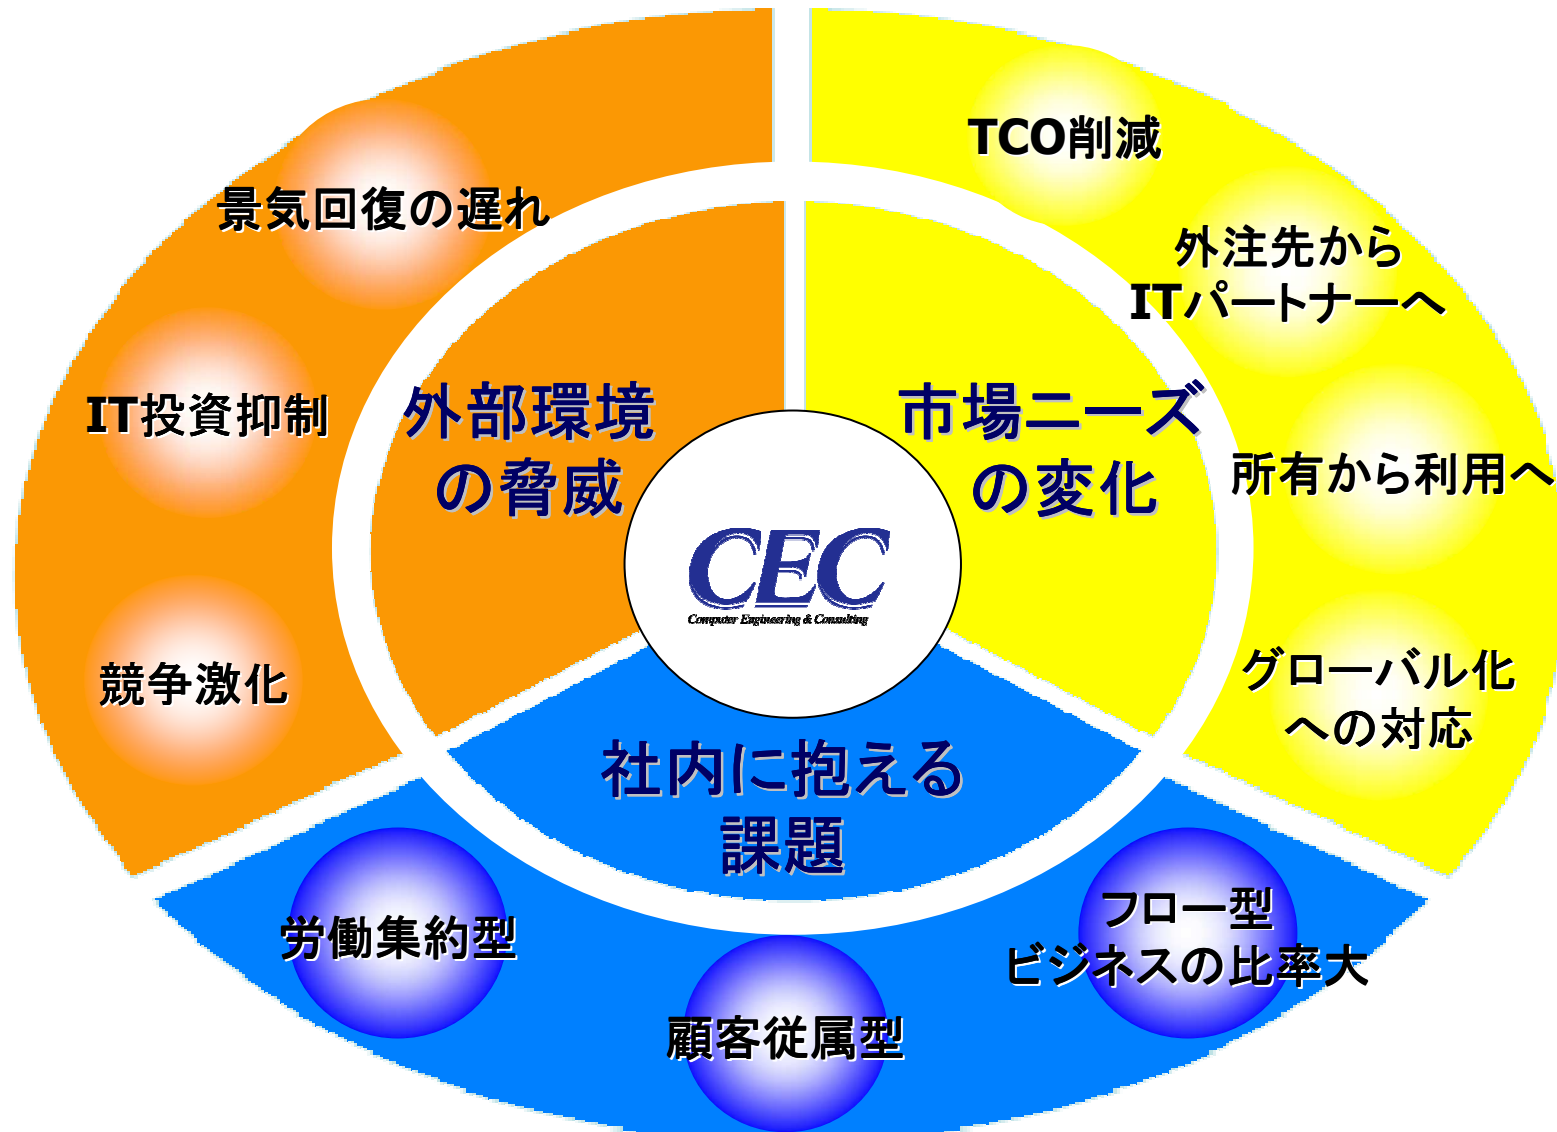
景気回復の遅れ

IT投資抑制

競争激化

外部環境
の脅威

TCO削減

外注先から
ITパートナーへ

所有から利用へ

グローバル化
への対応

市場ニーズ
の変化

CEC
Computer Engineering & Consulting

社内に抱える
課題

労働集約型

顧客従属型

フロー型
ビジネスの比率大